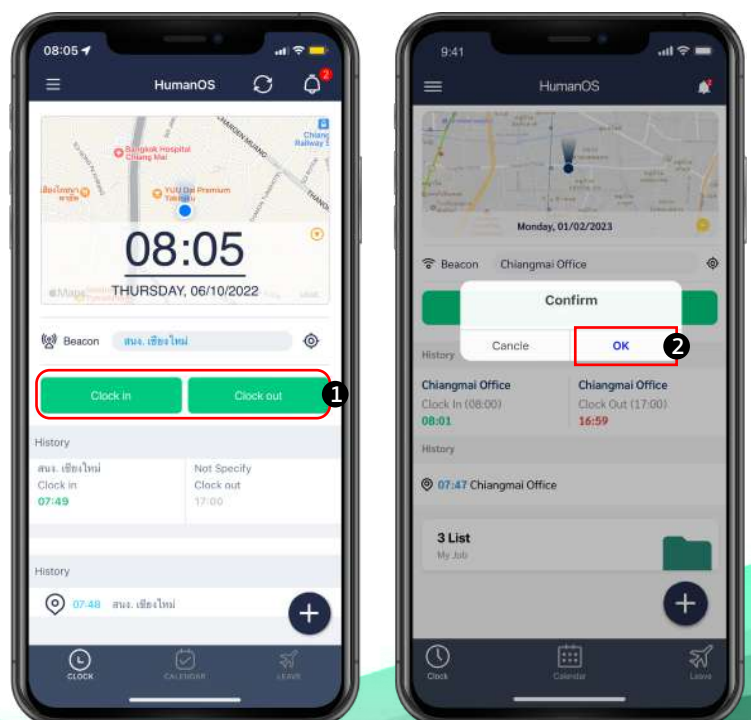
08:05

HumanOS

2

Bangkok Hospital Chiang Mai

YUU Dee Premium

08:05

THURSDAY, 06/10/2022

Beacon สนง. เชียงใหม่

Clock in

Clock out

1

History

สนง. เชียงใหม่
Clock in
07:49

Not Specify
Clock out
17:00

History

07:48 สนง. เชียงใหม่

CLOCK

CALENDAR

LEAVE

9:41

HumanOS

Monday, 01/02/2023

Beacon Chiangmai Office

Confirm

Cancle

OK

2

History

Chiangmai Office
Clock In (08:00)
08:01

Chiangmai Office
Clock Out (17:00)
16:59

History

07:47 Chiangmai Office

3 List
My Job

Clock

Calendar

Leave